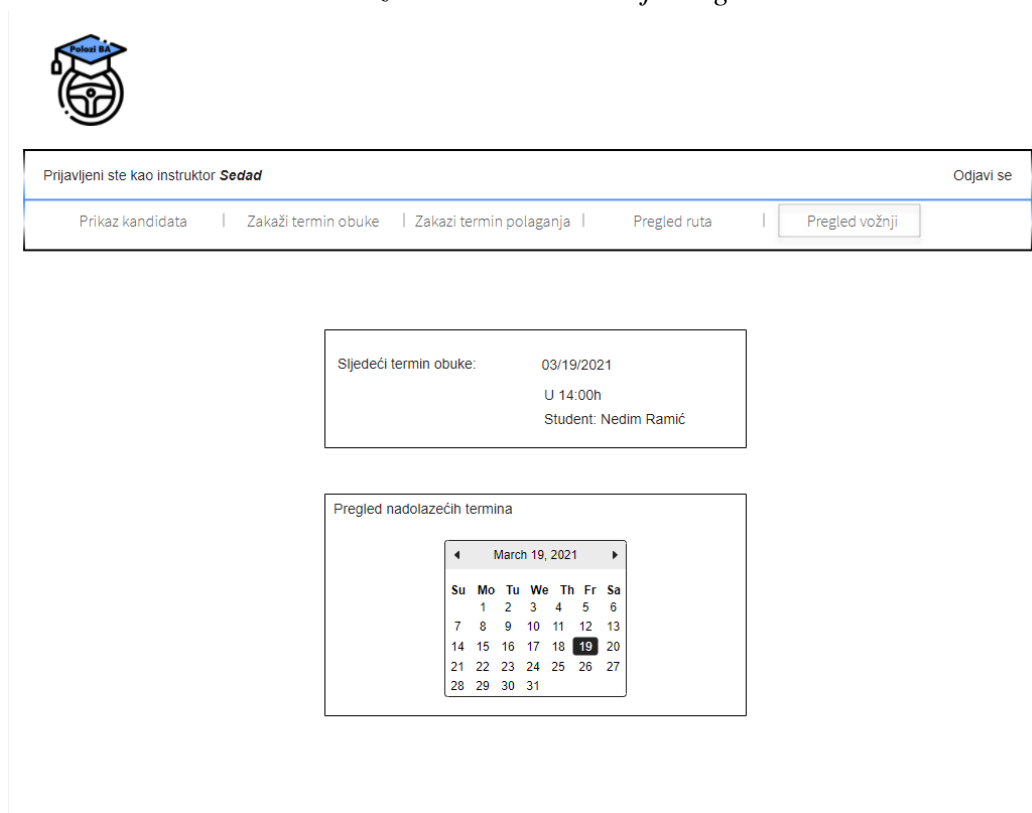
Polozi BA

Prijavljeni ste kao instruktor ***Sedad***

Odjavi se

Prikaz kandidata | Zakaži termin obuke | Zakazi termin polaganja | Pregled ruta | Pregled vožnji

Sljedeći termin obuke: 03/19/2021

U 14:00h

Student: Nedim Ramić

Pregled nadolazećih termina

◂ March 19, 2021 ▸

| Su | Mo | Tu | We | Th | Fr | Sa |
|---|---|---|---|---|---|---|
| | 1 | 2 | 3 | 4 | 5 | 6 |
| 7 | 8 | 9 | 10 | 11 | 12 | 13 |
| 14 | 15 | 16 | 17 | 18 | 19 | 20 |
| 21 | 22 | 23 | 24 | 25 | 26 | 27 |
| 28 | 29 | 30 | 31 | | | |